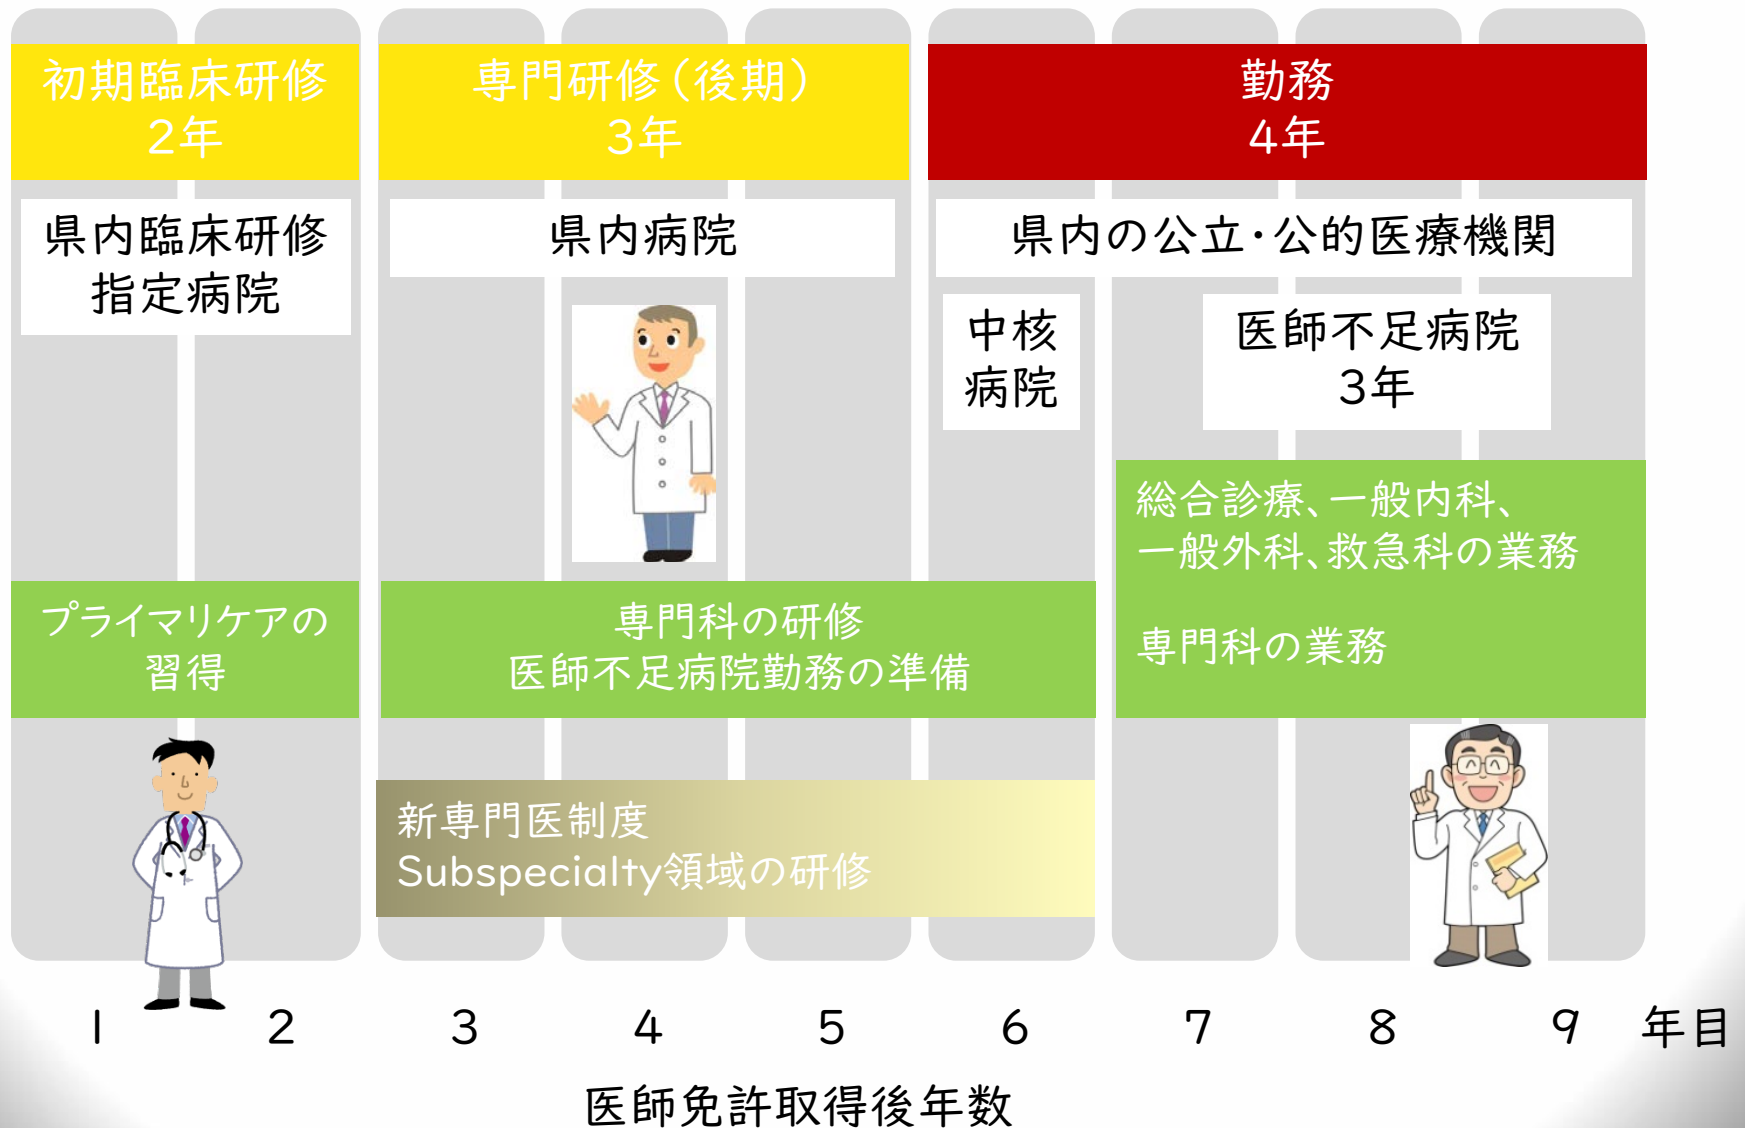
初期臨床研修
2年

専門研修(後期)
3年

勤務
4年

県内臨床研修
指定病院

県内病院

県内の公立・公的医療機関

中核
病院

医師不足病院
3年

総合診療、一般内科、
一般外科、救急科の業務

専門科の業務

プライマリケアの
習得

専門科の研修
医師不足病院勤務の準備

新専門医制度
Subspecialty領域の研修

1 2 3 4 5 6 7 8 9 年目

医師免許取得後年数